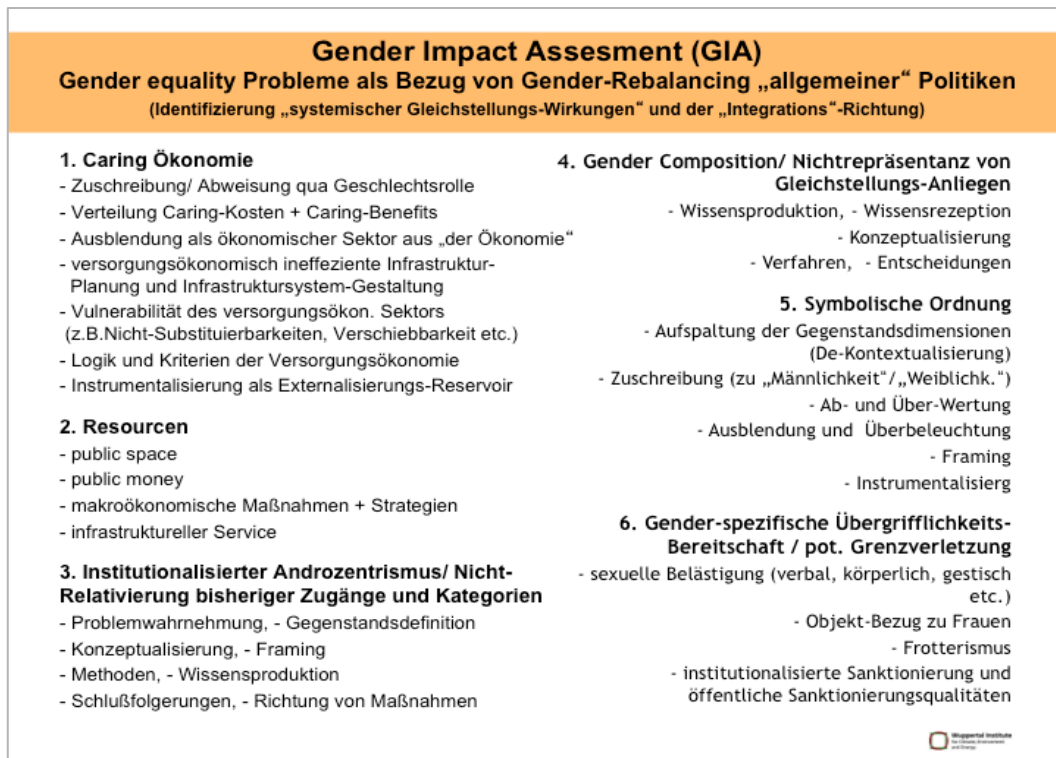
Gender Impact Assesment (GIA)
Gender equality Probleme als Bezug von Gender-Rebalancing „allgemeiner" Politiken
(Identifizierung „systemischer Gleichstellungs-Wirkungen" und der „Integrations"-Richtung)

1. Caring Ökonomie
- Zuschreibung/ Abweisung qua Geschlechtsrolle
- Verteilung Caring-Kosten + Caring-Benefits
- Ausblendung als ökonomischer Sektor aus „der Ökonomie"
- versorgungsökonomisch ineffeziente Infrastruktur-Planung und Infrastruktursystem-Gestaltung
- Vulnerabilität des versorgungsökon. Sektors (z.B.Nicht-Substituierbarkeiten, Verschiebbarkeit etc.)
- Logik und Kriterien der Versorgungsökonomie
- Instrumentalisierung als Externalisierungs-Reservoir

2. Resourcen
- public space
- public money
- makroökonomische Maßnahmen + Strategien
- infrastruktureller Service

3. Institutionalisierter Androzentrismus/ Nicht-Relativierung bisheriger Zugänge und Kategorien
- Problemwahrnehmung, - Gegenstandsdefinition
- Konzeptualisierung, - Framing
- Methoden, - Wissensproduktion
- Schlußfolgerungen, - Richtung von Maßnahmen

4. Gender Composition/ Nichtrepräsentanz von Gleichstellungs-Anliegen
- Wissensproduktion, - Wissensrezeption
- Konzeptualisierung
- Verfahren, - Entscheidungen

5. Symbolische Ordnung
- Aufspaltung der Gegenstandsdimensionen (De-Kontextualisierung)
- Zuschreibung (zu „Männlichkeit"/„Weiblichk.")
- Ab- und Über-Wertung
- Ausblendung und Überbeleuchtung
- Framing
- Instrumentalisierg

6. Gender-spezifische Übergrifflichkeits-Bereitschaft / pot. Grenzverletzung
- sexuelle Belästigung (verbal, körperlich, gestisch etc.)
- Objekt-Bezug zu Frauen
- Frotterismus
- institutionalisierte Sanktionierung und öffentliche Sanktionierungsqualitäten

Wuppertal Institute for Climate, Environment and Energy